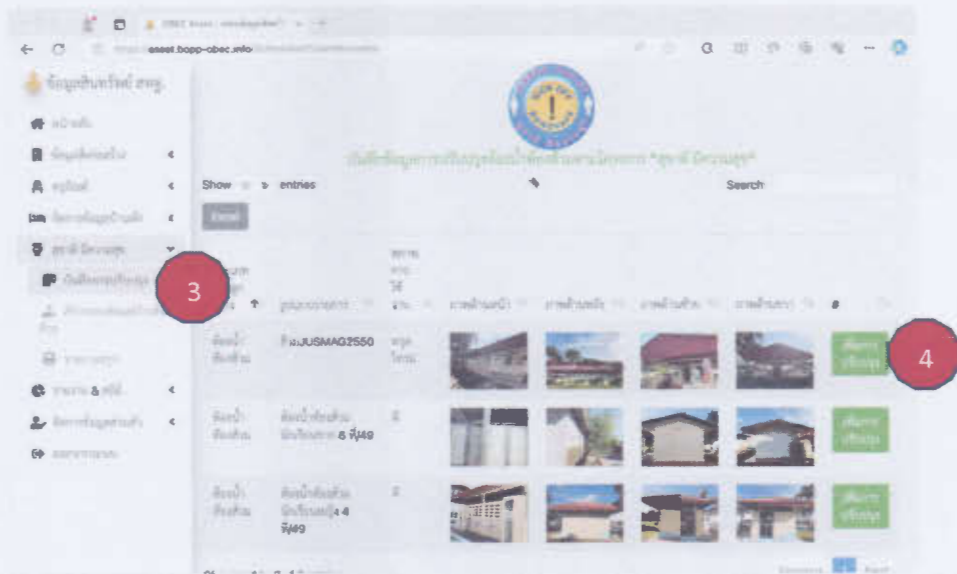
asset.bopp-obec.info

ข้อมูลสินทรัพย์ สพฐ.

หน้าหลัก

ข้อมูลสิ่งก่อสร้าง

ครุภัณฑ์

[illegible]

สุขาดี มีความสุข

บันทึกการปรับปรุง

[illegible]

รายงาน

รายงาน & สถิติ

จัดการข้อมูลส่วนตัว

ออกจากระบบ

บันทึกข้อมูลการปรับปรุงห้องน้ำห้องส้วมตามโครงการ "สุขาดี มีความสุข"

Show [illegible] entries

Search:

Excel

3

4

| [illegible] | รูปแบบอาคาร | สภาพการใช้งาน | ภาพด้านหน้า | ภาพด้านหลัง | ภาพด้านซ้าย | ภาพด้านขวา | # |
|---|---|---|---|---|---|---|---|
| ห้องน้ำห้องส้วม | ห้อง JUSMAG2550 | ชำรุดโทรม | | | | | เพิ่มการปรับปรุง |
| ห้องน้ำห้องส้วม | ห้องน้ำห้องส้วมนักเรียนชาย 6 ที่/49 | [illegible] | | | | | เพิ่มการปรับปรุง |
| ห้องน้ำห้องส้วม | ห้องน้ำห้องส้วมนักเรียนหญิง 4 ที่/49 | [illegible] | | | | | เพิ่มการปรับปรุง |

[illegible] 1 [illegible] 3 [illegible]

Previous 1 Next